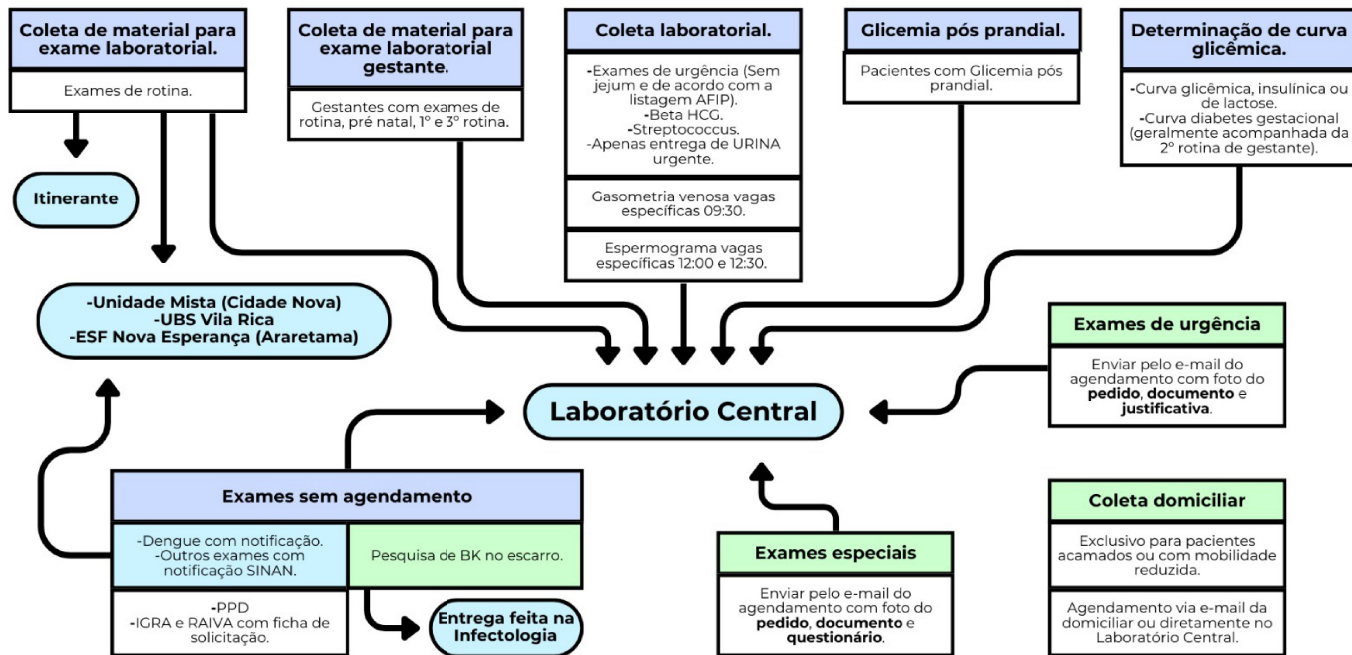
Coleta de material para exame laboratorial.

Exames de rotina.

Itinerante

-Unidade Mista (Cidade Nova)
-UBS Vila Rica
-ESF Nova Esperança (Araretama)

Coleta de material para exame laboratorial gestante.

Gestantes com exames de rotina, pré natal, 1° e 3° rotina.

Coleta laboratorial.

-Exames de urgência (Sem jejum e de acordo com a listagem AFIP).
-Beta HCG.
-Streptococcus.
-Apenas entrega de URINA urgente.

Gasometria venosa vagas específicas 09:30.

Espermograma vagas específicas 12:00 e 12:30.

Glicemia pós prandial.

Pacientes com Glicemia pós prandial.

Determinação de curva glicêmica.

-Curva glicêmica, insulínica ou de lactose.
-Curva diabetes gestacional (geralmente acompanhada da 2° rotina de gestante).

Exames de urgência

Enviar pelo e-mail do agendamento com foto do pedido, documento e justificativa.

Laboratório Central

Exames sem agendamento

-Dengue com notificação.
-Outros exames com notificação SINAN.

Pesquisa de BK no escarro.

-PPD
-IGRA e RAIVA com ficha de solicitação.

Entrega feita na Infectologia

Exames especiais

Enviar pelo e-mail do agendamento com foto do pedido, documento e questionário.

Coleta domiciliar

Exclusivo para pacientes acamados ou com mobilidade reduzida.

Agendamento via e-mail da domiciliar ou diretamente no Laboratório Central.